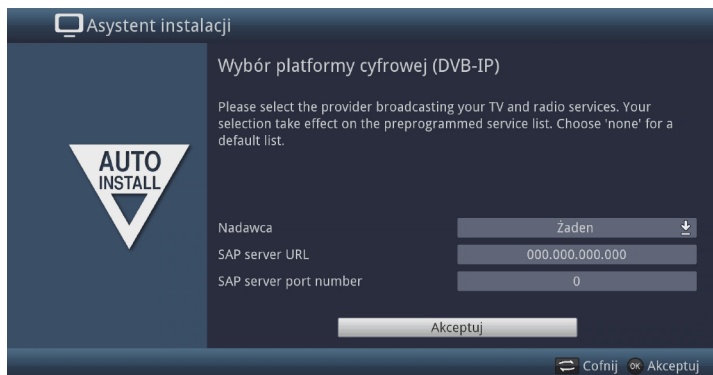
Asystent instalacji

AUTO INSTALL

Wybór platformy cyfrowej (DVB-IP)

Please select the provider broadcasting your TV and radio services. Your selection take effect on the preprogrammed service list. Choose 'none' for a default list.

| Nadawca | Żaden |
|---|---|
| SAP server URL | 000.000.000.000 |
| SAP server port number | 0 |

Akceptuj

Cofnij OK Akceptuj